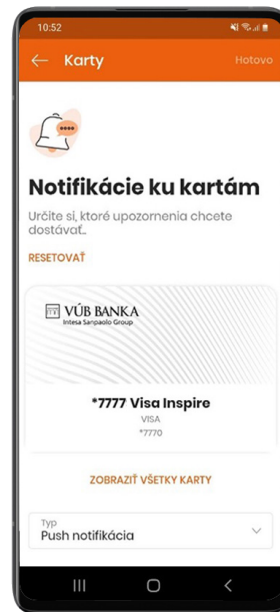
10:52

Karty

Hotovo

Notifikácie ku kartám

Určite si, ktoré upozornenia chcete dostávať.

RESETOVAŤ

VÚB BANKA
Intesa Sanpaolo Group

*7777 Visa Inspire
VISA
*7770

ZOBRAZIŤ VŠETKY KARTY

Typ
Push notifikácia